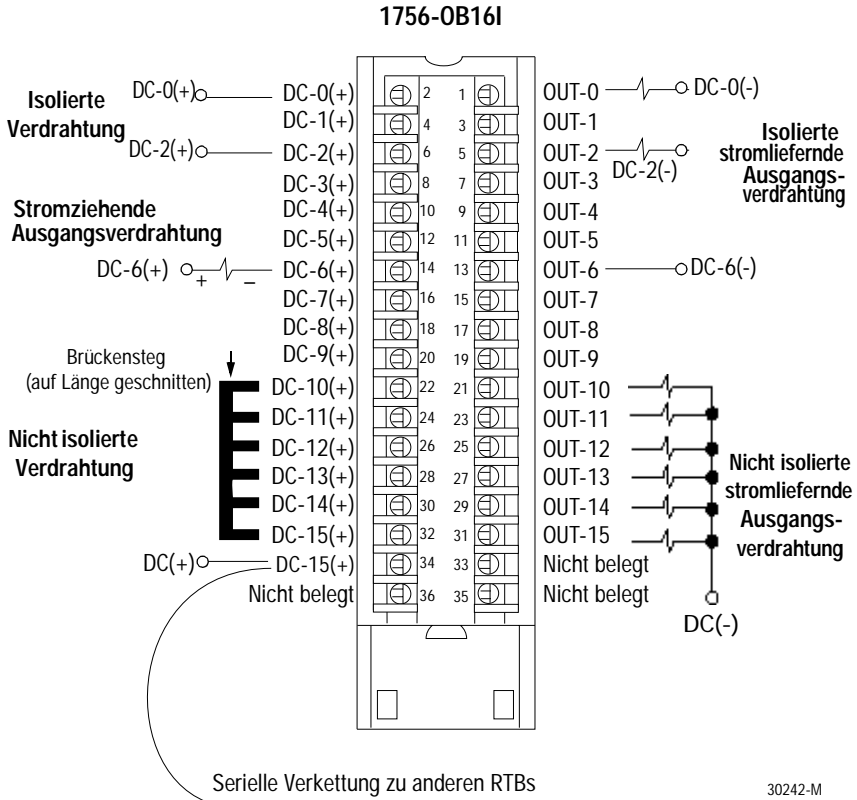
1756-OB16I

Isolierte Verdrahtung

DC-0(+) DC-0(+) 2 1 OUT-0 DC-0(-)
DC-1(+) 4 3 OUT-1
DC-2(+) DC-2(+) 6 5 OUT-2 DC-2(-)
DC-3(+) 8 7 OUT-3

Isolierte stromliefernde Ausgangsverdrahtung

Stromziehende Ausgangsverdrahtung

DC-4(+) 10 9 OUT-4
DC-5(+) 12 11 OUT-5
DC-6(+) + – DC-6(+) 14 13 OUT-6 DC-6(-)
DC-7(+) 16 15 OUT-7
DC-8(+) 18 17 OUT-8
DC-9(+) 20 19 OUT-9

Brückensteg (auf Länge geschnitten)

DC-10(+) 22 21 OUT-10
DC-11(+) 24 23 OUT-11
DC-12(+) 26 25 OUT-12
DC-13(+) 28 27 OUT-13
DC-14(+) 30 29 OUT-14
DC-15(+) 32 31 OUT-15
DC(+) DC-15(+) 34 33 Nicht belegt
Nicht belegt 36 35 Nicht belegt

Nicht isolierte Verdrahtung

Nicht isolierte stromliefernde Ausgangsverdrahtung

DC(-)

Serielle Verkettung zu anderen RTBs

30242-M